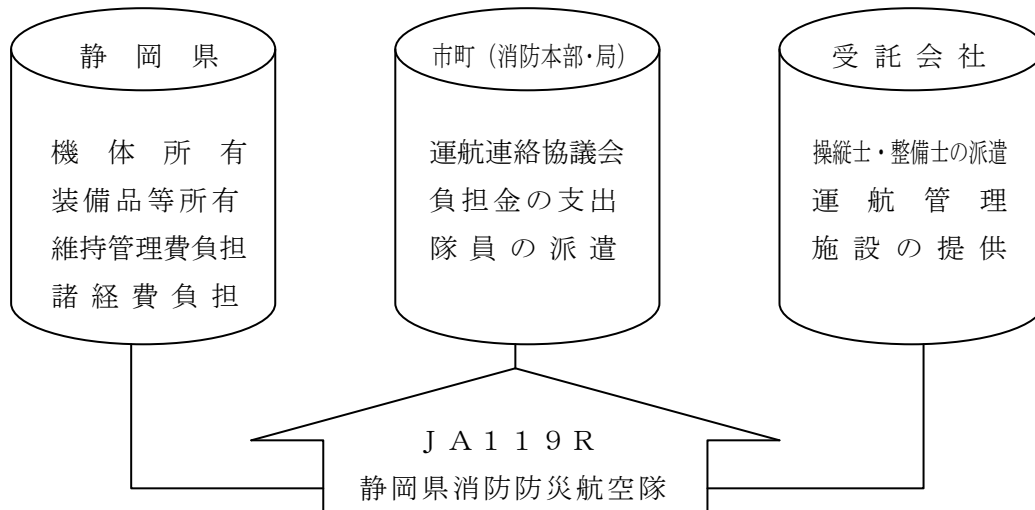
静 岡 県

機 体 所 有
装備品等所有
維持管理費負担
諸 経 費 負 担

市町（消防本部･局）

運航連絡協議会
負担金の支出
隊 員 の 派 遣

受 託 会 社

操縦士・整備士の派遣
運 航 管 理
施 設 の 提 供

ＪＡ１１９Ｒ
静岡県消防防災航空隊